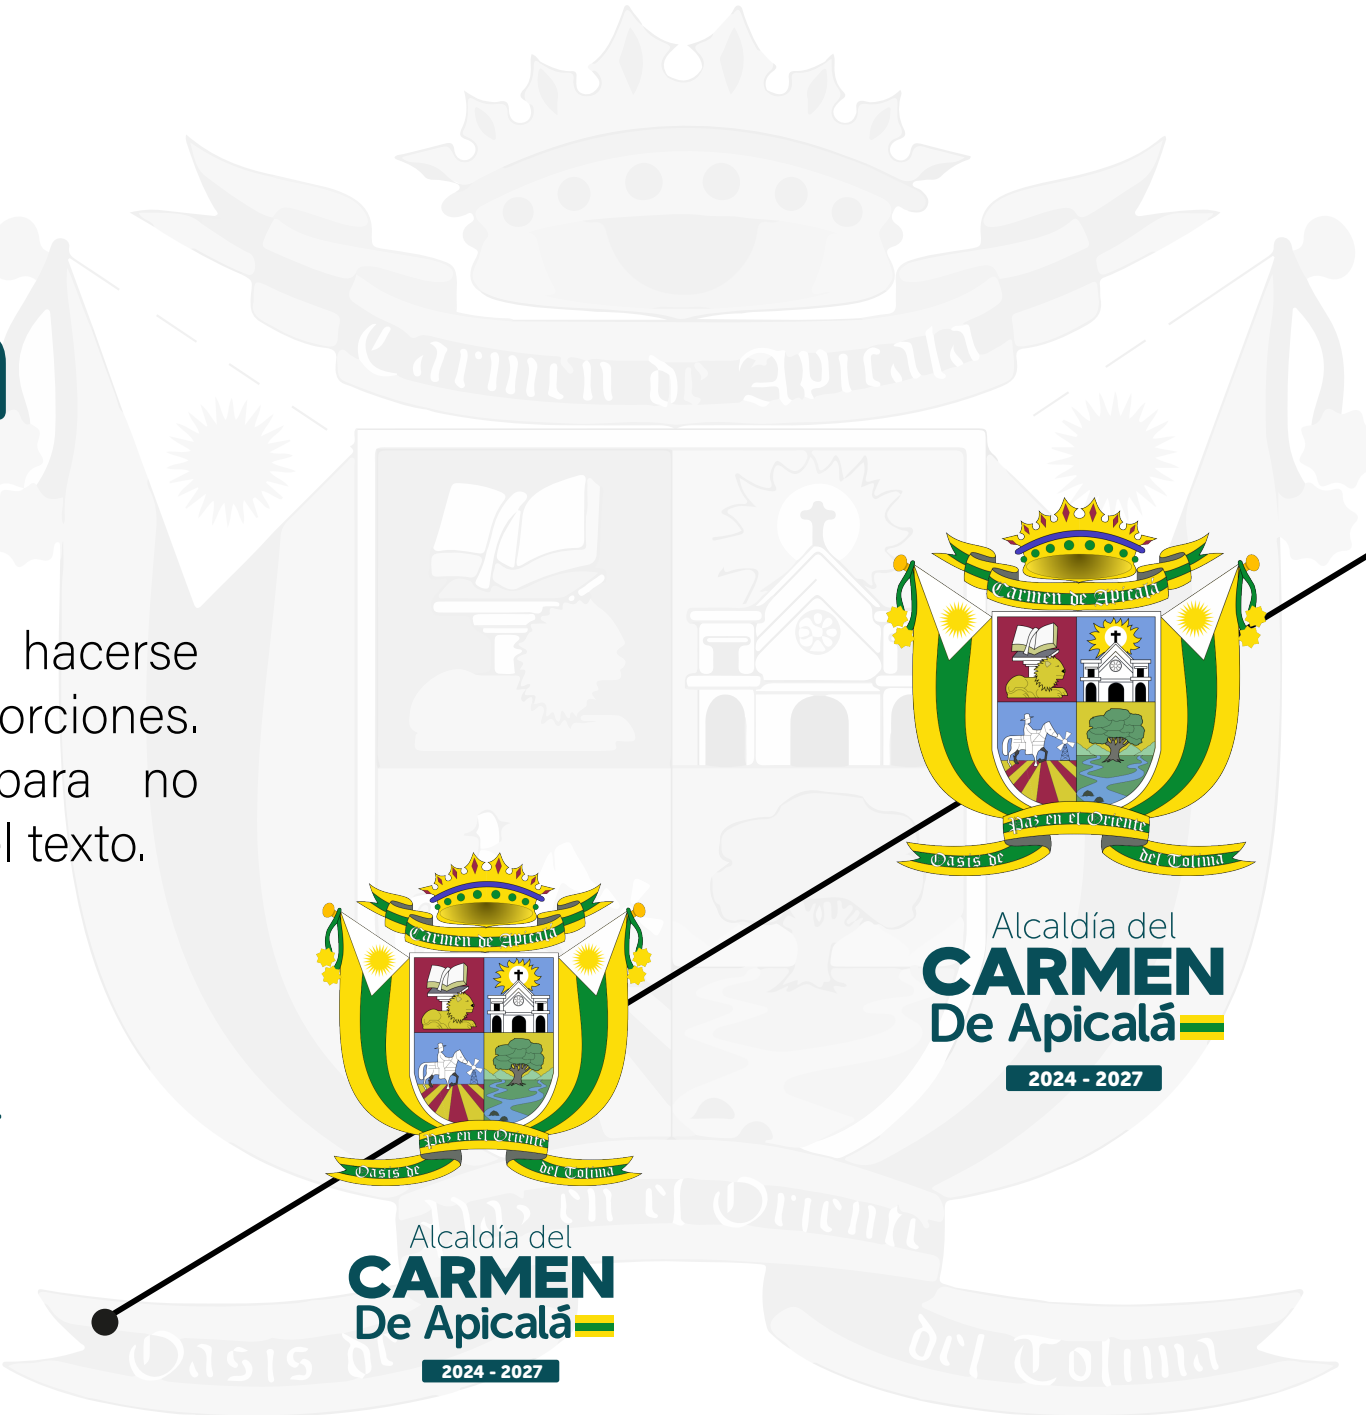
hacerse
orciones.
para no
l texto.

Carmen de Apicalá
Paz en el Oriente
Oasis de
del Tolima

Alcaldía del
CARMEN
De Apicalá
2024 - 2027

Carmen de Apicalá
Paz en el Oriente
Oasis de
del Tolima

Alcaldía del
CARMEN
De Apicalá
2024 - 2027

Carmen de Apicalá
Paz en el Oriente
Oasis de
del Tolima